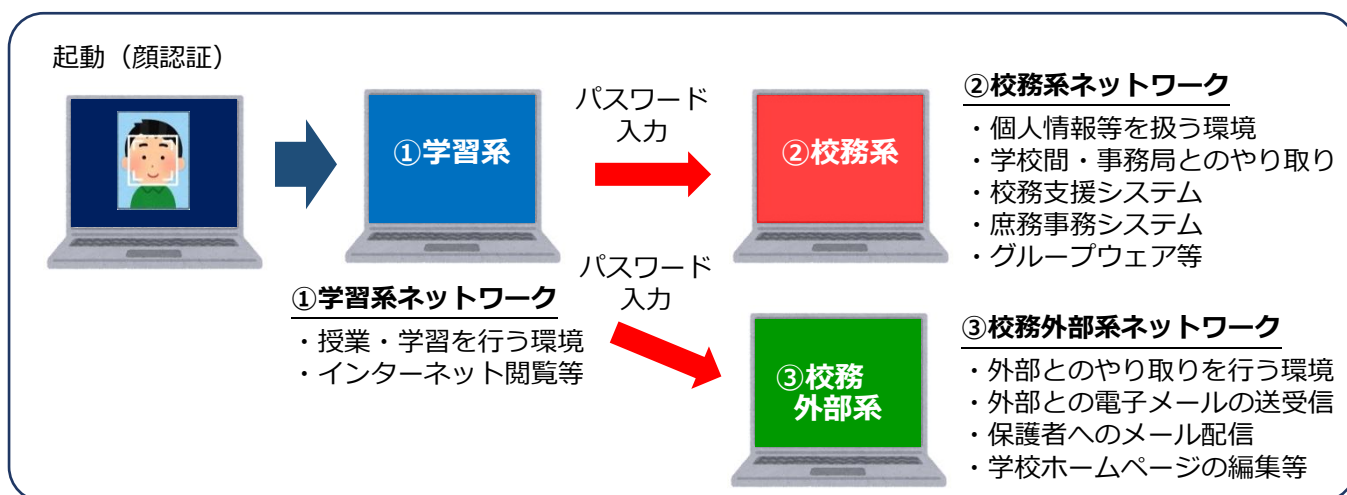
起動（顔認証）

①学習系

パスワード
入力

②校務系

②校務系ネットワーク
・個人情報等を扱う環境
・学校間・事務局とのやり取り
・校務支援システム
・庶務事務システム
・グループウェア等

パスワード
入力

①学習系ネットワーク
・授業・学習を行う環境
・インターネット閲覧等

③校務
外部系

③校務外部系ネットワーク
・外部とのやり取りを行う環境
・外部との電子メールの送受信
・保護者へのメール配信
・学校ホームページの編集等